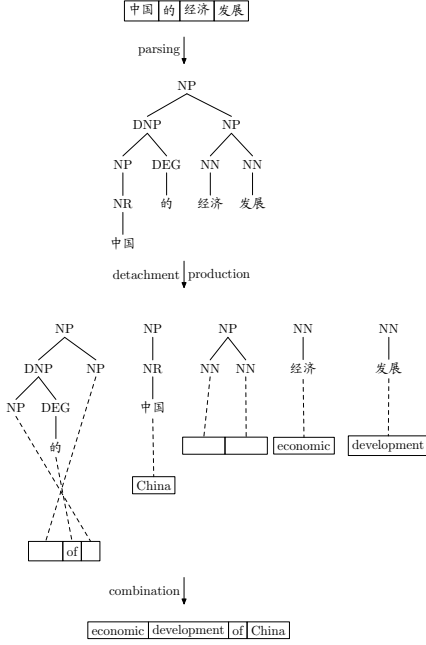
中国 的 经济 发展

parsing

NP
DNP NP
NP DEG NN NN
NR 的 经济 发展
中国

detachment production

NP
DNP NP
NP DEG
的
of

NP
NR
中国
China

NP
NN NN

NN
经济
economic

NN
发展
development

combination

economic development of China